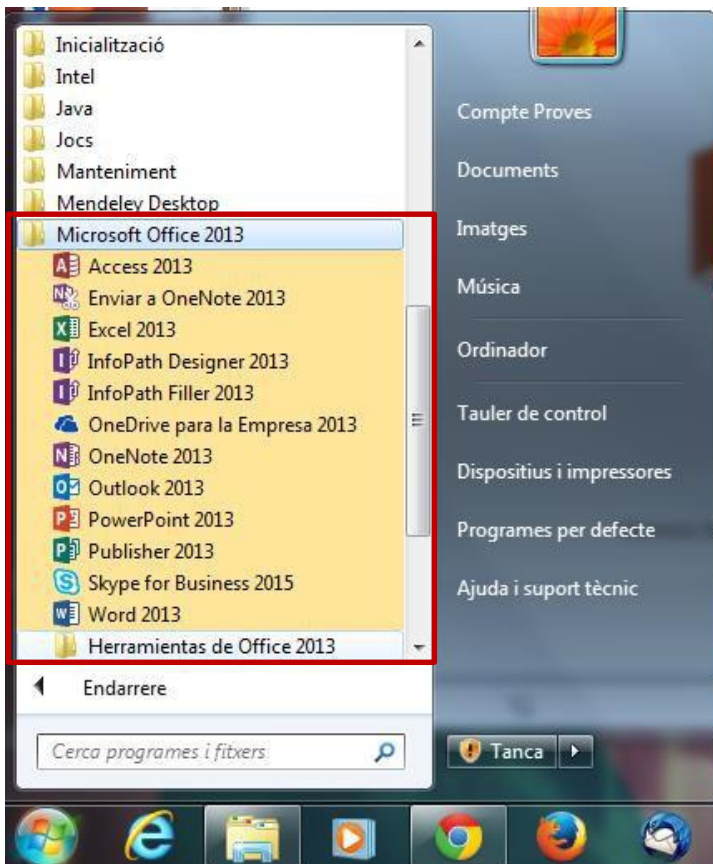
Inicialització
Intel
Java
Jocs
Manteniment
Mendeley Desktop
Microsoft Office 2013
Access 2013
Enviar a OneNote 2013
Excel 2013
InfoPath Designer 2013
InfoPath Filler 2013
OneDrive para la Empresa 2013
OneNote 2013
Outlook 2013
PowerPoint 2013
Publisher 2013
Skype for Business 2015
Word 2013
Herramientas de Office 2013
Endarrere
Cerca programes i fitxers

Compte Proves
Documents
Imatges
Música
Ordinador
Tauler de control
Dispositius i impressores
Programes per defecte
Ajuda i suport tècnic
Tanca